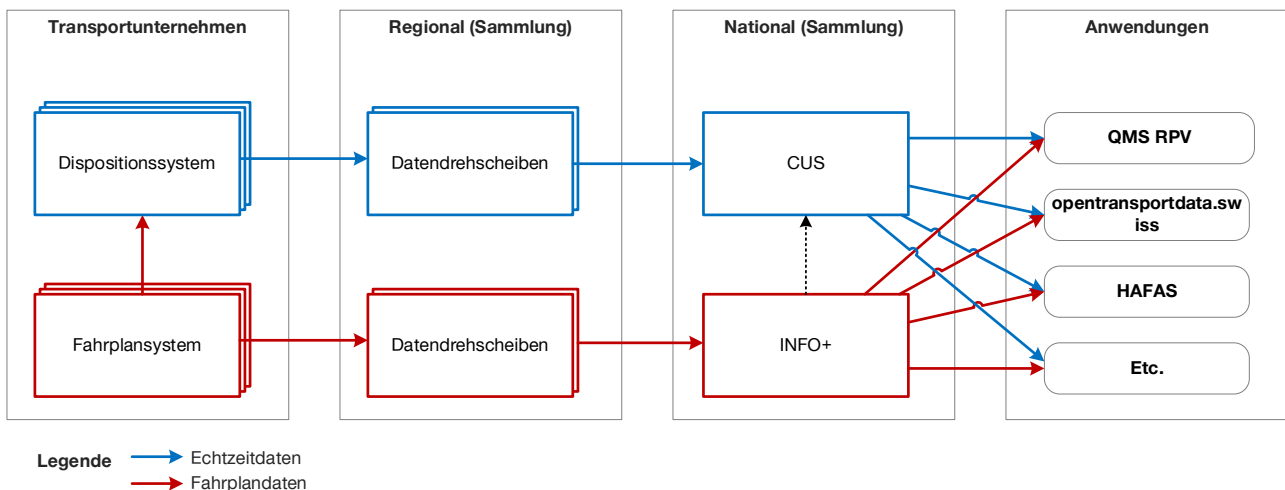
Transportunternehmen

Dispositionssystem

Fahrplansystem

Regional (Sammlung)

Datendrehscheiben

Datendrehscheiben

National (Sammlung)

CUS

INFO+

Anwendungen

QMS RPV

opentransportdata.swiss

HAFAS

Etc.

Legende

Echtzeitdaten

Fahrplandaten